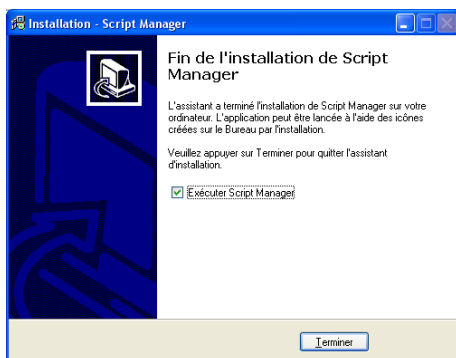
Installation - Script Manager

Fin de l'installation de Script Manager

L'assistant a terminé l'installation de Script Manager sur votre ordinateur. L'application peut être lancée à l'aide des icônes créées sur le Bureau par l'installation.

Veuillez appuyer sur Terminer pour quitter l'assistant d'installation.

Exécuter Script Manager

Terminer